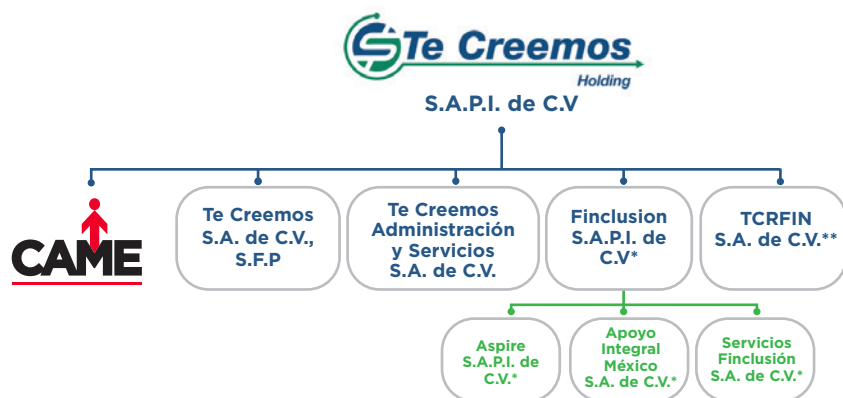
Te Creemos
Holding
S.A.P.I. de C.V

CAME

Te Creemos S.A. de C.V., S.F.P

Te Creemos Administración y Servicios S.A. de C.V.

Finclusion S.A.P.I. de C.V*

TCRFIN S.A. de C.V.**

Aspire S.A.P.I. de C.V.*

Apoyo Integral México S.A. de C.V.*

Servicios Finclusión S.A. de C.V.*